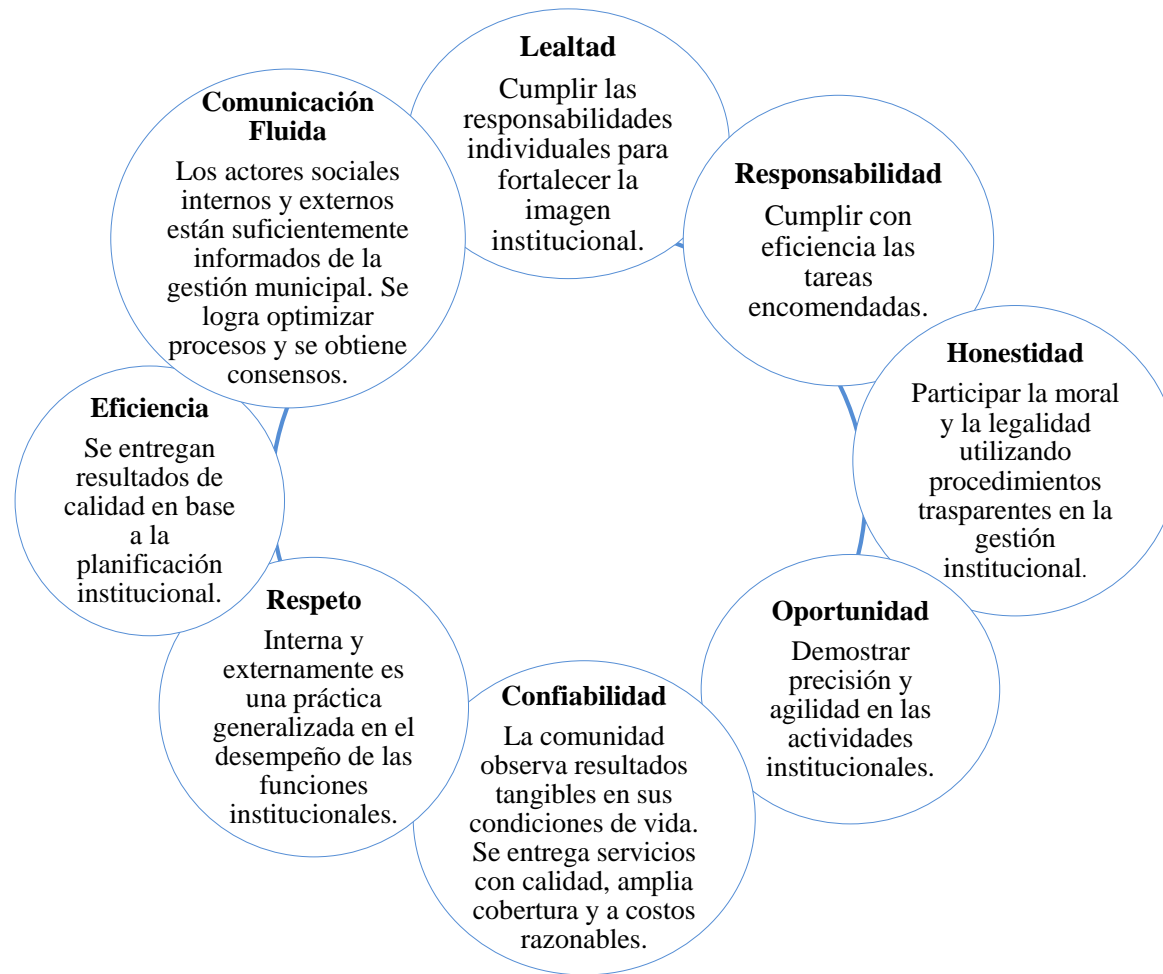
**Lealtad**

Cumplir las responsabilidades individuales para fortalecer la imagen institucional.

**Responsabilidad**

Cumplir con eficiencia las tareas encomendadas.

**Honestidad**

Participar la moral y la legalidad utilizando procedimientos trasparentes en la gestión institucional.

**Oportunidad**

Demostrar precisión y agilidad en las actividades institucionales.

**Confiabilidad**

La comunidad observa resultados tangibles en sus condiciones de vida. Se entrega servicios con calidad, amplia cobertura y a costos razonables.

**Respeto**

Interna y externamente es una práctica generalizada en el desempeño de las funciones institucionales.

**Eficiencia**

Se entregan resultados de calidad en base a la planificación institucional.

**Comunicación Fluida**

Los actores sociales internos y externos están suficientemente informados de la gestión municipal. Se logra optimizar procesos y se obtiene consensos.